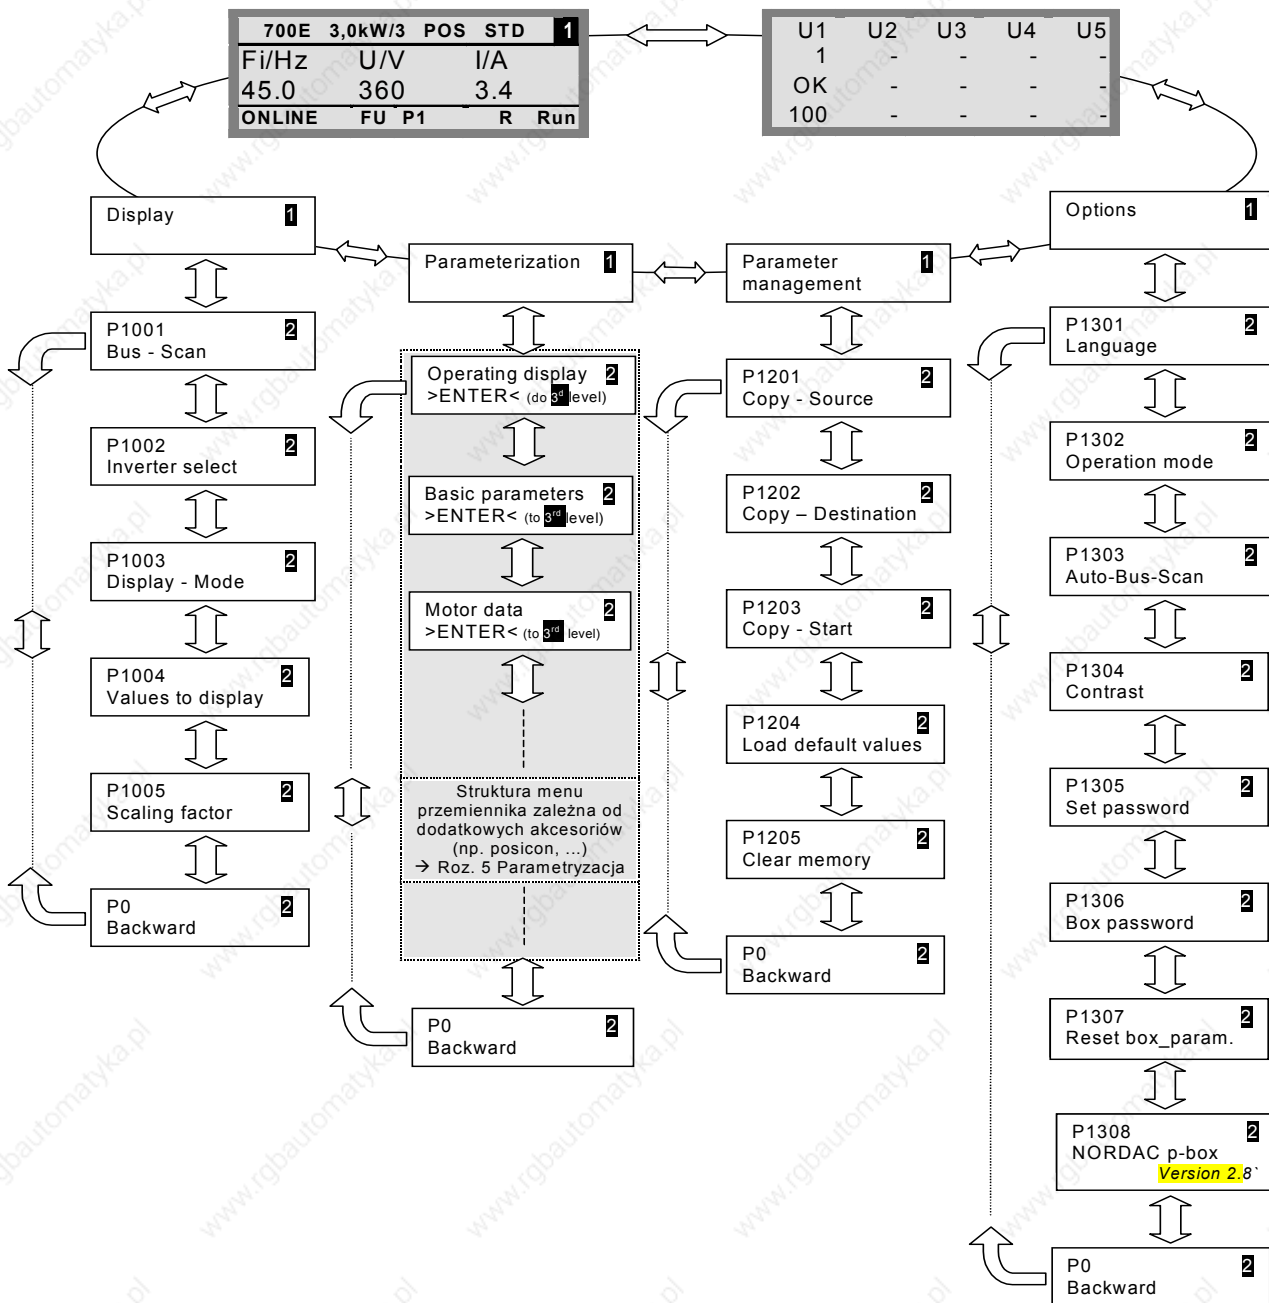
700E 3,0kW/3 POS STD 1
Fi/Hz U/V I/A
45.0 360 3.4
ONLINE FU P1 R Run

| U1 | U2 | U3 | U4 | U5 |
|---|---|---|---|---|
| 1 | - | - | - | - |
| OK | - | - | - | - |
| 100 | - | - | - | - |

Display 1

P1001 2
Bus - Scan

P1002 2
Inverter select

P1003 2
Display - Mode

P1004 2
Values to display

P1005 2
Scaling factor

P0 2
Backward

Parameterization 1

Operating display 2
>ENTER< (do 3$^{d}$ level)

Basic parameters 2
>ENTER< (to 3$^{rd}$ level)

Motor data 2
>ENTER< (to 3$^{rd}$ level)

Struktura menu przemiennika zależna od dodatkowych akcesoriów (np. posicon, ...)
→ Roz. 5 Parametryzacja

P0 2
Backward

Parameter management 1

P1201 2
Copy - Source

P1202 2
Copy – Destination

P1203 2
Copy - Start

P1204 2
Load default values

P1205 2
Clear memory

P0 2
Backward

Options 1

P1301 2
Language

P1302 2
Operation mode

P1303 2
Auto-Bus-Scan

P1304 2
Contrast

P1305 2
Set password

P1306 2
Box password

P1307 2
Reset box_param.

P1308 2
NORDAC p-box
Version 2.8`

P0 2
Backward